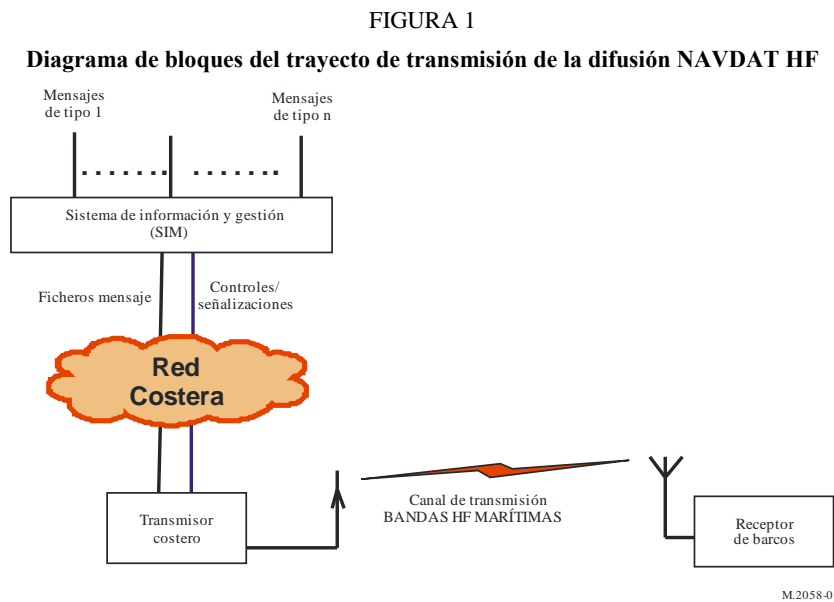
FIGURA 1

Diagrama de bloques del trayecto de transmisión de la difusión NAVDAT HF

Mensajes de tipo 1

Mensajes de tipo n

Sistema de información y gestión (SIM)

Ficheros mensaje

Controles/ señalizaciones

Red Costera

Transmisor costero

Canal de transmisión BANDAS HF MARÍTIMAS

Receptor de barcos

M.2058-0